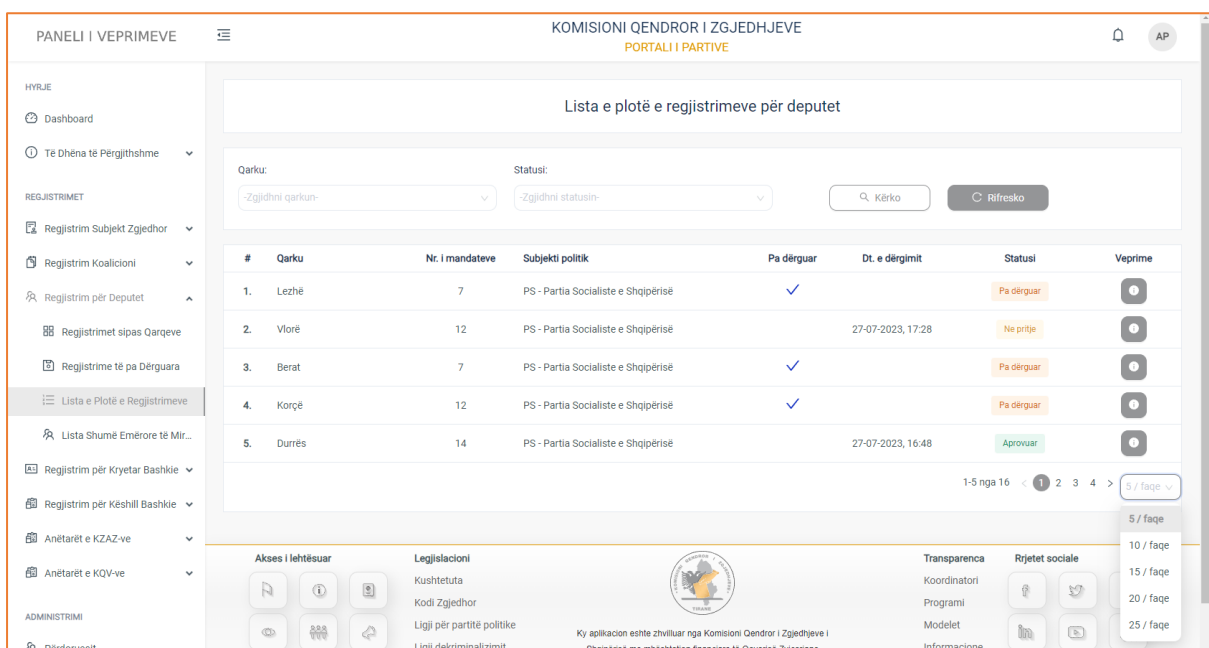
PANELI I VEPRIMEVE

KOMISIONI QENDROR I ZGJEDHJEVE
PORTALI I PARTIVE

AP

HYRJE
Dashboard
Të Dhëna të Përgjithshme

REGJISTRIMET
Regjistrim Subjekt Zgjedhor
Regjistrim Koalicioni
Regjistrim për Deputet
Regjistrimet sipas Qarqeve
Regjistrime të pa Dërguara
Lista e Plotë e Regjistrimeve
Lista Shumë Emërore të Mir...
Regjistrim për Kryetar Bashkie
Regjistrim për Këshill Bashkie
Anëtarët e KZAZ-ve
Anëtarët e KQV-ve

ADMINISTRIMI
Përdoruesit

Lista e plotë e regjistrimeve për deputet

Qarku:
-Zgjidhni qarkun-
Statusi:
-Zgjidhni statusin-
Kërko
Rifresko

| # | Qarku | Nr. i mandateve | Subjekti politik | Pa dërguar | Dt. e dërgimit | Statusi | Veprime |
|---|---|---|---|---|---|---|---|
| 1. | Lezhë | 7 | PS - Partia Socialiste e Shqipërisë | ✓ | | Pa dërguar | |
| 2. | Vlorë | 12 | PS - Partia Socialiste e Shqipërisë | | 27-07-2023, 17:28 | Ne pritje | |
| 3. | Berat | 7 | PS - Partia Socialiste e Shqipërisë | ✓ | | Pa dërguar | |
| 4. | Korçë | 12 | PS - Partia Socialiste e Shqipërisë | ✓ | | Pa dërguar | |
| 5. | Durrës | 14 | PS - Partia Socialiste e Shqipërisë | | 27-07-2023, 16:48 | Aprovuar | |

1-5 nga 16 < 1 2 3 4 > 5 / faqe
5 / faqe
10 / faqe
15 / faqe
20 / faqe
25 / faqe

Akses i lehtësuar

Legjislacioni
Kushtetuta
Kodi Zgjedhor
Ligji për partitë politike
Ligji dekriminalizimit

Ky aplikacion eshte zhvilluar nga Komisioni Qendror i Zgjedhjeve i
Shqipërisë me mbështetjen financiare të Qeverisë Zvicerane

Transparenca
Koordinatori
Programi
Modelet
Informacione

Rrjetet sociale